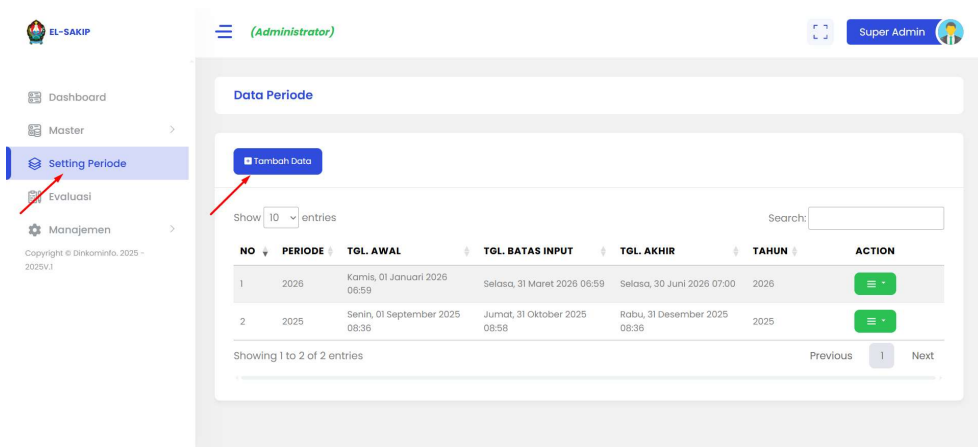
EL-SAKIP

(Administrator)

Super Admin

Dashboard
Master
Setting Periode
Evaluasi
Manajemen

Copyright © Dinkominfo. 2025 - 2025V.1

Data Periode

Tambah Data

Show 10 entries

Search:

| NO | PERIODE | TGL. AWAL | TGL. BATAS INPUT | TGL. AKHIR | TAHUN | ACTION |
|---|---|---|---|---|---|---|
| 1 | 2026 | Kamis, 01 Januari 2026 06:59 | Selasa, 31 Maret 2026 06:59 | Selasa, 30 Juni 2026 07:00 | 2026 | |
| 2 | 2025 | Senin, 01 September 2025 08:36 | Jumat, 31 Oktober 2025 08:58 | Rabu, 31 Desember 2025 08:36 | 2025 | |

Showing 1 to 2 of 2 entries

Previous 1 Next